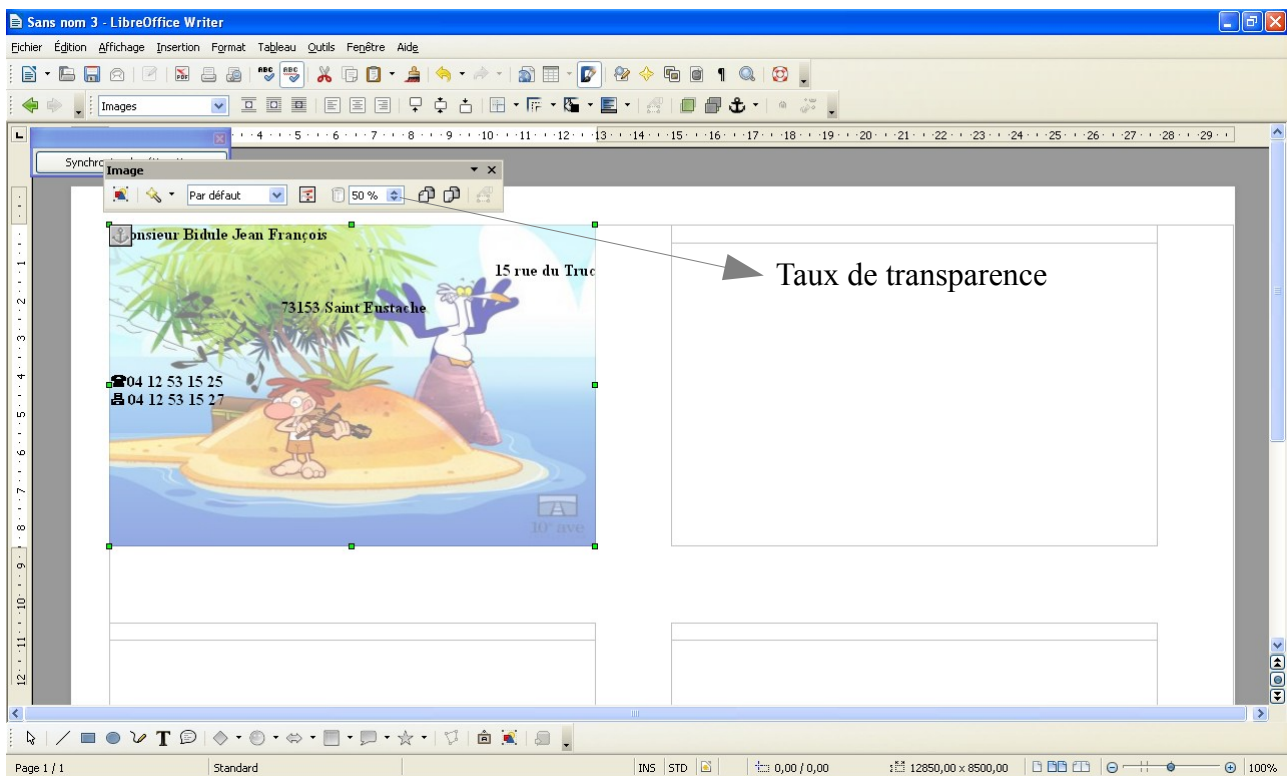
Sans nom 3 - LibreOffice Writer

Fichier Édition Affichage Insertion Format Tableau Outils Fenêtre Aide

Images

Synchro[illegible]

Image

Par défaut

50 %

· 4 · · 5 · · 6 · · 7 · · 8 · · 9 · · 10 · · 11 · · 12 · · 13 · · 14 · · 15 · · 16 · · 17 · · 18 · · 19 · · 20 · · 21 · · 22 · · 23 · · 24 · · 25 · · 26 · · 27 · · 28 · · 29 ·

1 2 3 4 5 6 7 8 9 10 11 12

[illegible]onsieur Bidule Jean François

15 rue du Truc

73153 Saint Eustache

04 12 53 15 25
04 12 53 15 27

10' ave

Taux de transparence

Page 1 / 1 Standard INS STD 0,00 / 0,00 12850,00 x 8500,00 100%